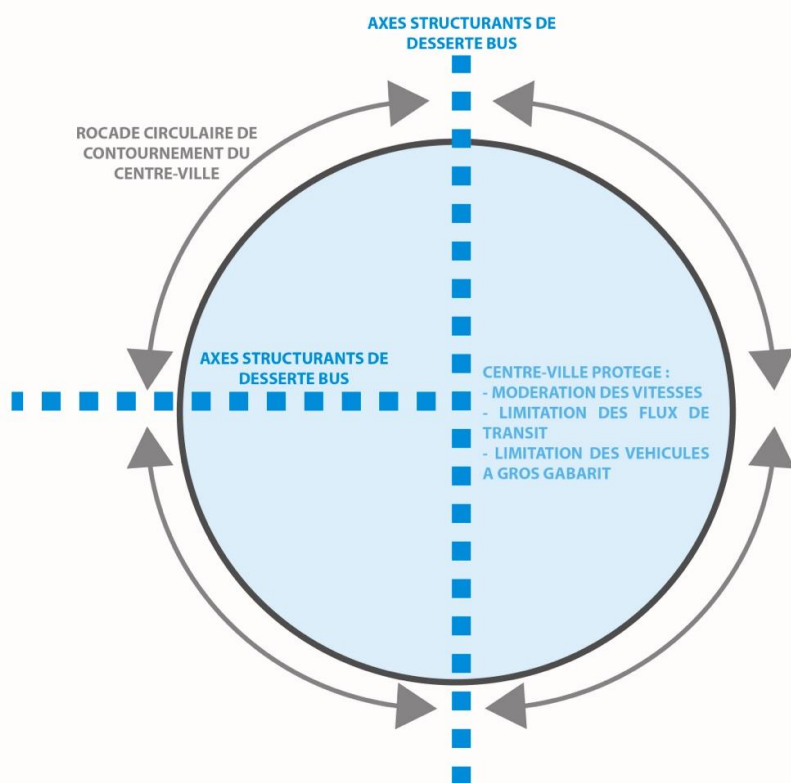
AXES STRUCTURANTS DE DESSERTE BUS

ROCADE CIRCULAIRE DE CONTOURNEMENT DU CENTRE-VILLE

AXES STRUCTURANTS DE DESSERTE BUS

CENTRE-VILLE PROTEGE :
- MODERATION DES VITESSES
- LIMITATION DES FLUX DE TRANSIT
- LIMITATION DES VEHICULES A GROS GABARIT